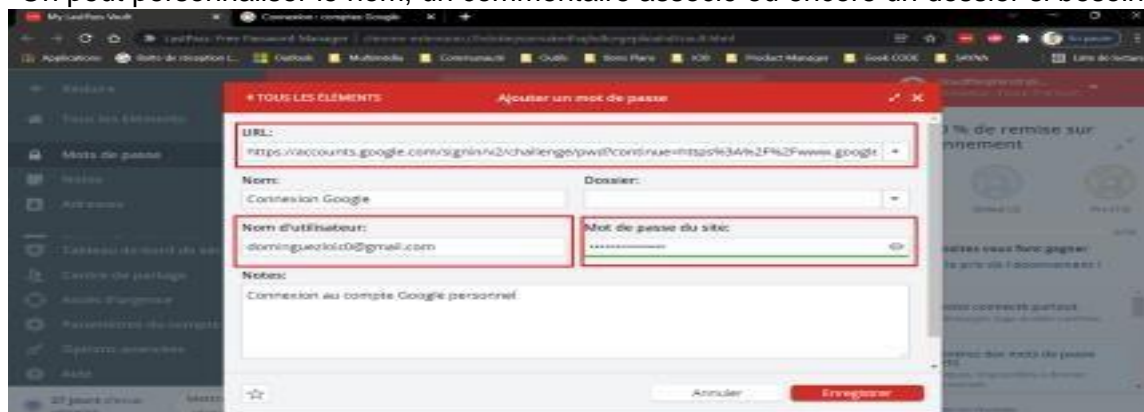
My LastPass Vault

Connexion : comptes Google

Applications

Outlook

Multimédia

Communauté

Outils

Bons Plans

IOB

Product Manager

Geek CODE

SAYNA

Liste de lecture

Réduire

Tous les éléments

Mots de passe

Notes

Adresses

Tableau de bord de sécurité

Centre de partage

Accès d'urgence

Paramètres du compte

Options avancées

Aide

« TOUS LES ÉLÉMENTS

Ajouter un mot de passe

URL:

https://accounts.google.com/signin/v2/challenge/pwd?continue=https%3A%2F%2Fwww.googl

Nom:

Connexion Google

Dossier:

Nom d'utilisateur:

dominguezloic0@gmail.com

Mot de passe du site:

••••••••••••••

Notes:

Connexion au compte Google personnel

Annuler

Enregistrer

% de remise sur nnement